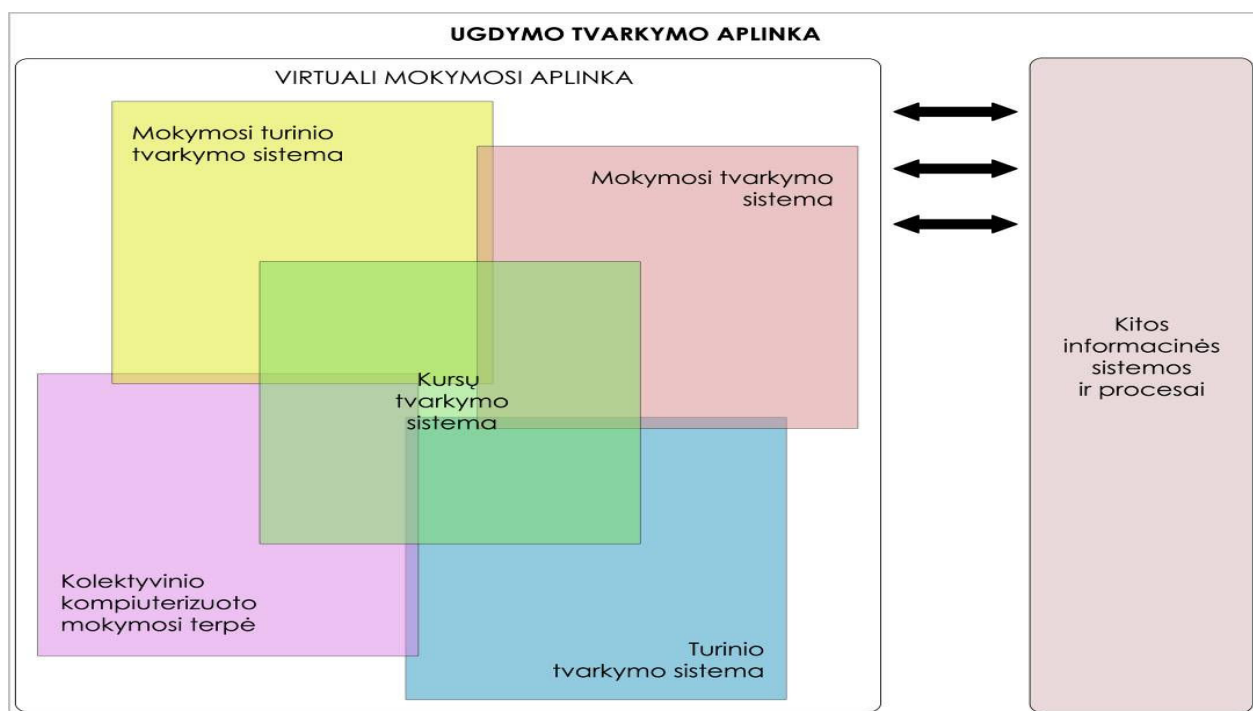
UGDYMO TVARKYMO APLINKA

VIRTUALI MOKYMOSI APLINKA

Mokymosi turinio tvarkymo sistema

Mokymosi tvarkymo sistema

Kursų tvarkymo sistema

Kolektyvinio kompiuterizuoto mokymosi terpė

Turinio tvarkymo sistema

Kitos informacinės sistemos ir procesai